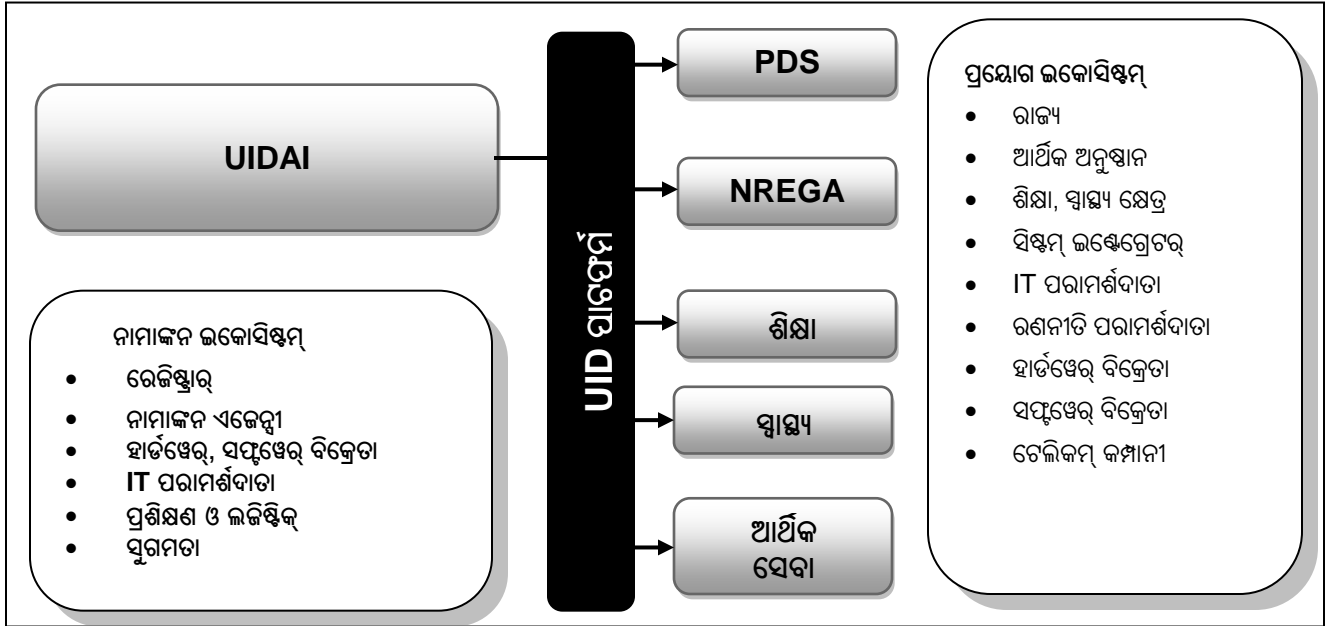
UIDAI

UID ପାଉଟ୍ଫର୍ମ

PDS

NREGA

ଶିକ୍ଷା

ସ୍ୱାସ୍ଥ୍ୟ

ଆର୍ଥିକ ସେବା

ନାମାଙ୍କନ ଇକୋସିଷ୍ଟମ୍

- ରେଜିଷ୍ଟ୍ରାର୍
- ନାମାଙ୍କନ ଏଜେନ୍ସୀ
- ହାର୍ଡୱେର୍, ସଫ୍ଟୱେର୍ ବିକ୍ରେତା
- IT ପରାମର୍ଶଦାତା
- ପ୍ରଶିକ୍ଷଣ ଓ ଲଜିଷ୍ଟିକ୍
- ସୁଗମତା

ପ୍ରୟୋଗ ଇକୋସିଷ୍ଟମ୍

- ରାଜ୍ୟ
- ଆର୍ଥିକ ଅନୁଷ୍ଠାନ
- ଶିକ୍ଷା, ସ୍ୱାସ୍ଥ୍ୟ କ୍ଷେତ୍ର
- ସିଷ୍ଟମ୍ ଇଣ୍ଟେଗ୍ରେଟର୍
- IT ପରାମର୍ଶଦାତା
- ରଣନୀତି ପରାମର୍ଶଦାତା
- ହାର୍ଡୱେର୍ ବିକ୍ରେତା
- ସଫ୍ଟୱେର୍ ବିକ୍ରେତା
- ଟେଲିକମ୍ କମ୍ପାନୀ